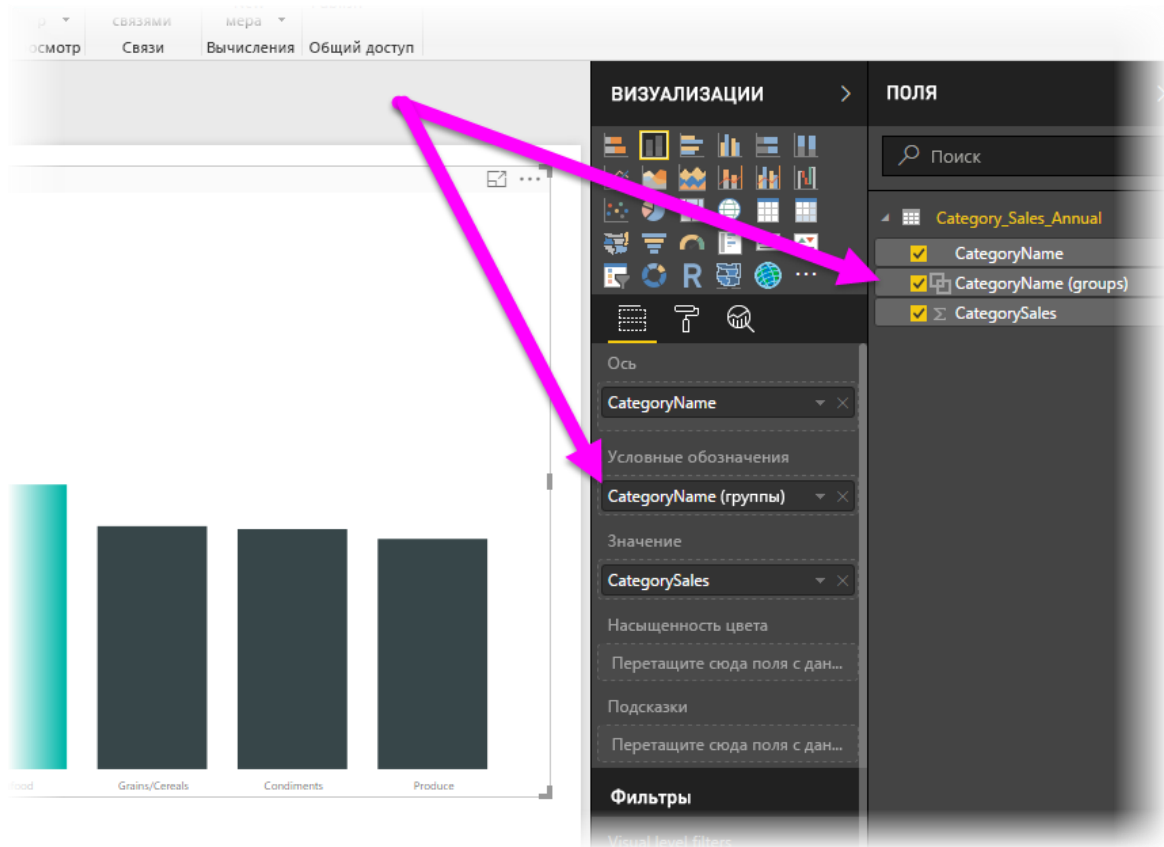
связями мера
осмотр Связи Вычисления Общий доступ

ВИЗУАЛИЗАЦИИ >
ПОЛЯ

R ...

Поиск

Category_Sales_Annual
CategoryName
CategoryName (groups)
$\Sigma$ CategorySales

Ось
CategoryName
Условные обозначения
CategoryName (группы)
Значение
CategorySales
Насыщенность цвета
Перетащите сюда поля с дан...
Подсказки
Перетащите сюда поля с дан...

Фильтры
Visual level filters

food Grains/Cereals Condiments Produce